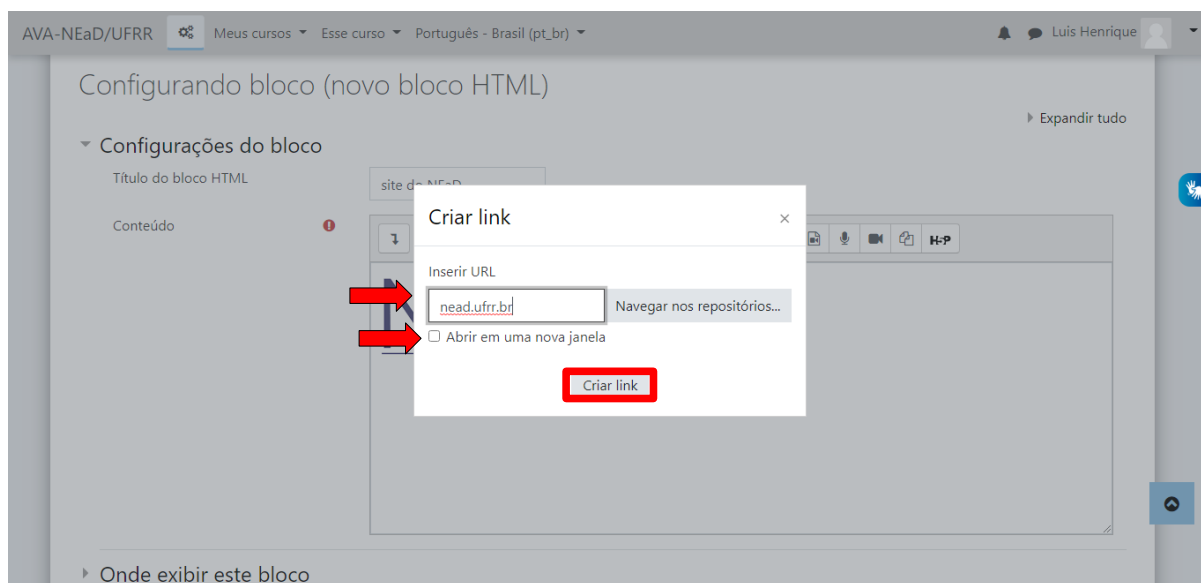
AVA-NEaD/UFRR Meus cursos Esse curso Português - Brasil (pt_br) Luis Henrique

Configurando bloco (novo bloco HTML)

Expandir tudo

Configurações do bloco

Título do bloco HTML site do NEaD

Conteúdo

H-P

Criar link ×

Inserir URL

nead.ufrr.br Navegar nos repositórios...

Abrir em uma nova janela

Criar link

Onde exibir este bloco